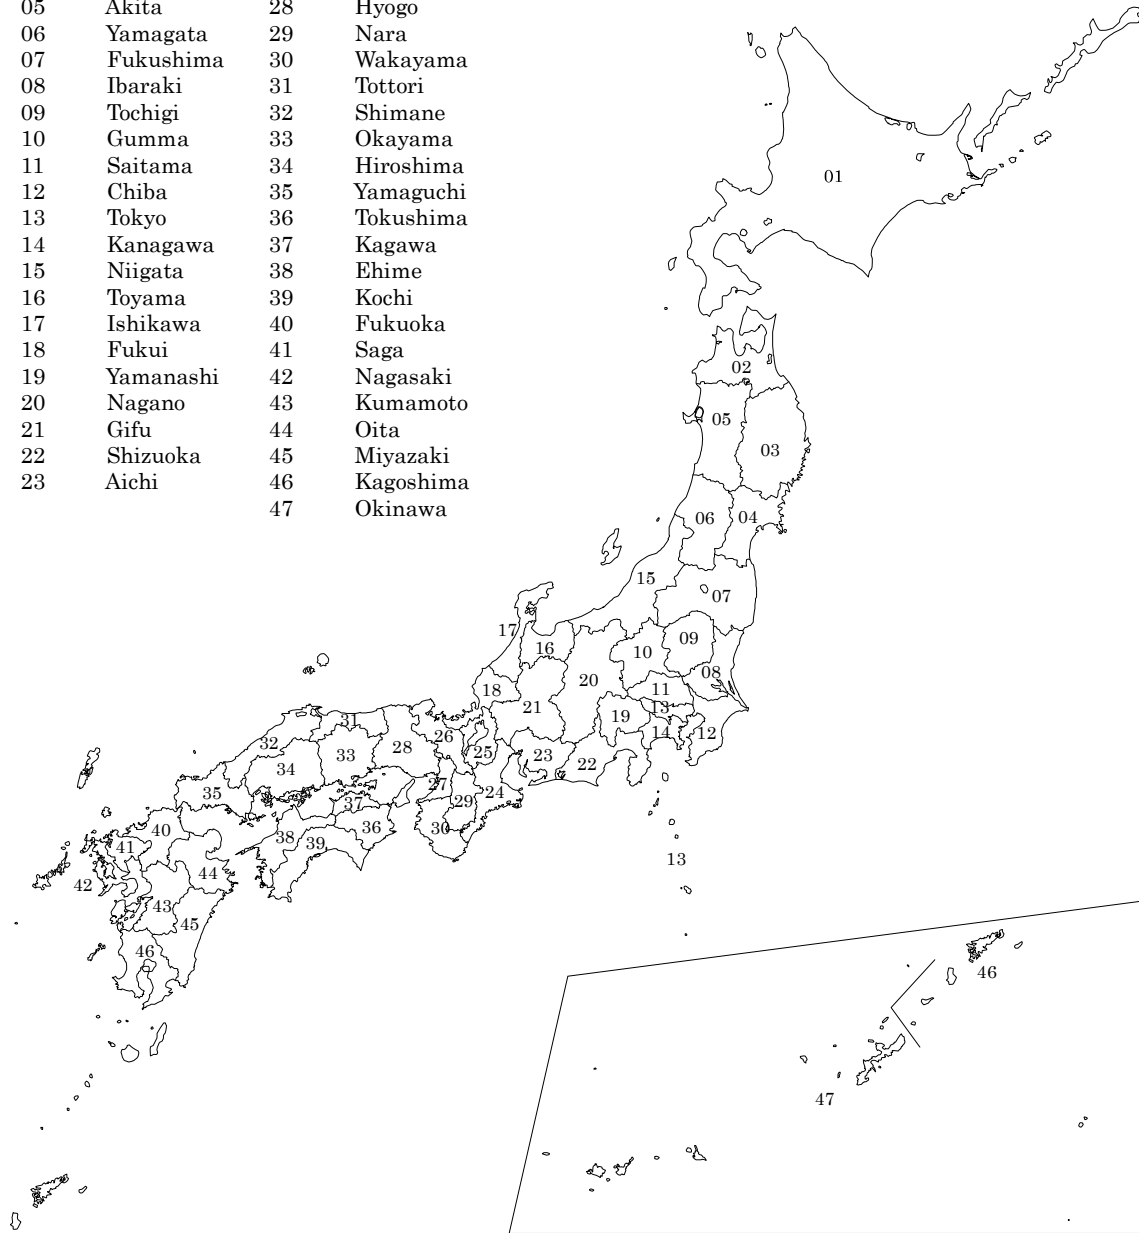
| | | | |
|---|---|---|---|
| 05 | Akita | 28 | Hyogo |
| 06 | Yamagata | 29 | Nara |
| 07 | Fukushima | 30 | Wakayama |
| 08 | Ibaraki | 31 | Tottori |
| 09 | Tochigi | 32 | Shimane |
| 10 | Gumma | 33 | Okayama |
| 11 | Saitama | 34 | Hiroshima |
| 12 | Chiba | 35 | Yamaguchi |
| 13 | Tokyo | 36 | Tokushima |
| 14 | Kanagawa | 37 | Kagawa |
| 15 | Niigata | 38 | Ehime |
| 16 | Toyama | 39 | Kochi |
| 17 | Ishikawa | 40 | Fukuoka |
| 18 | Fukui | 41 | Saga |
| 19 | Yamanashi | 42 | Nagasaki |
| 20 | Nagano | 43 | Kumamoto |
| 21 | Gifu | 44 | Oita |
| 22 | Shizuoka | 45 | Miyazaki |
| 23 | Aichi | 46 | Kagoshima |
| | | 47 | Okinawa |

01
02
05
03
06
04
15
07
17
16
10
09
20
08
18
11
21
19
13
31
26
14
12
32
33
28
25
23
34
22
27
35
37
24
29
36
30
40
38
39
41
13
44
42
43
45
46
46
47